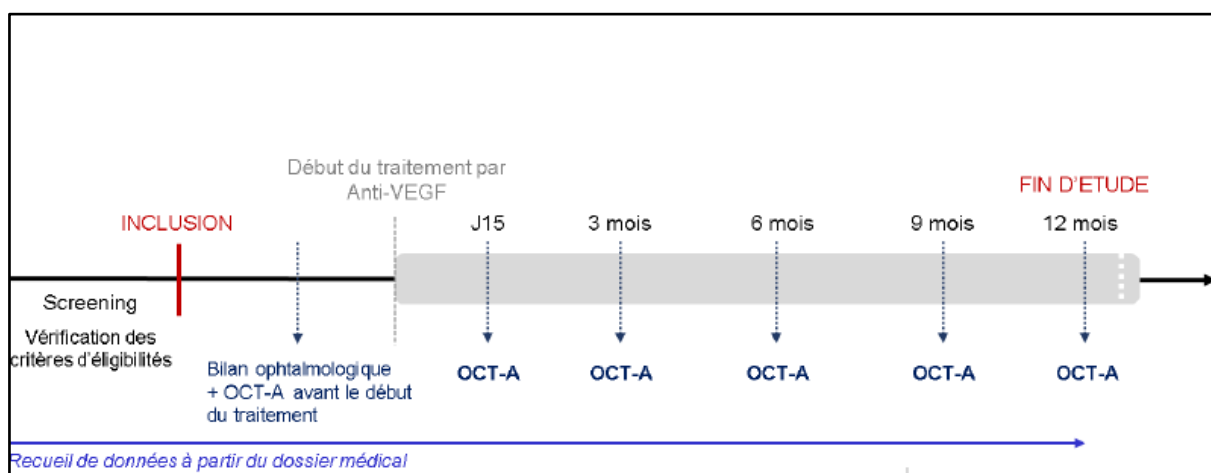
Début du traitement par Anti-VEGF

FIN D'ETUDE

INCLUSION

J15

3 mois

6 mois

9 mois

12 mois

Screening

Vérification des critères d'éligibilités

Bilan ophtalmologique + OCT-A avant le début du traitement

OCT-A

OCT-A

OCT-A

OCT-A

OCT-A

Recueil de données à partir du dossier médical